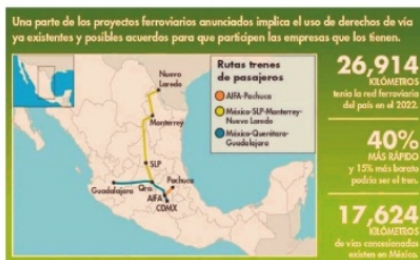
Una parte de los proyectos ferroviarios anunciados implica el uso de derechos de vía ya existentes y posibles acuerdos para que participen las empresas que los tienen.

Rutas trenes de pasajeros

AIFA-Pachuca

México-SLP-Monterrey-Nuevo Laredo

México-Querétaro-Guadalajara

Nuevo Laredo

Monterrey

SLP

Guadalajara

Qro.

Pachuca

AIFA

CDMX

26,914
KILÓMETROS
tenía la red ferroviaria del país en el 2022.

40%
MÁS RÁPIDO
y 15% más barato podría ser el tren.

17,624
KILÓMETROS
de vías concesionadas existen en México.